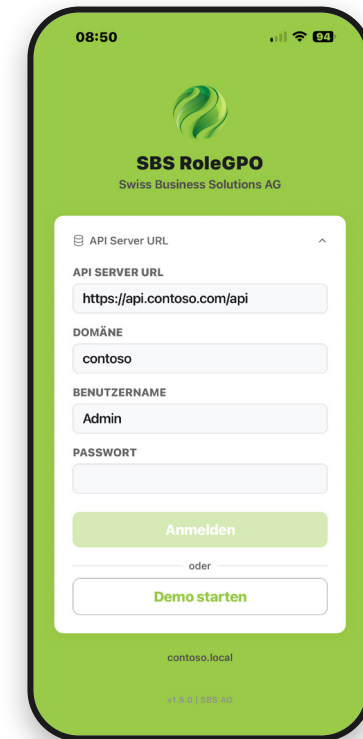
08:50

94

SBS RoleGPO

Swiss Business Solutions AG

API Server URL

API SERVER URL

https://api.contoso.com/api

DOMÄNE

contoso

BENUTZERNAME

Admin

PASSWORT

Anmelden

oder

Demo starten

contoso.local

v1.5.0 | SBS AG